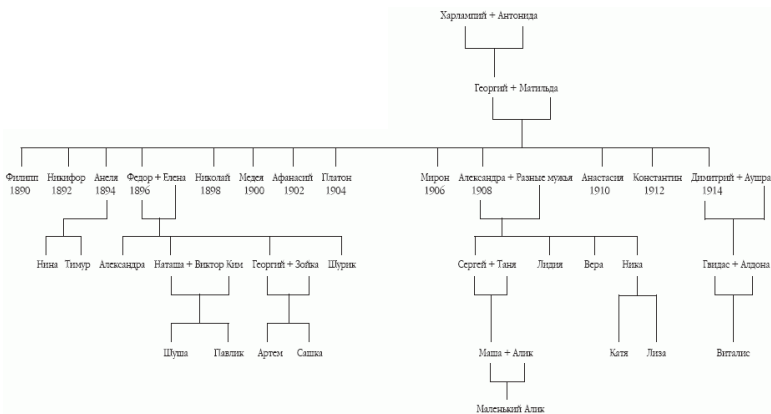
Харлампий + Антонида

Георгий + Матильда

Филипп 1890
Никифор 1892
Анеля 1894
Федор + Елена 1896
Николай 1898
Медея 1900
Афанасий 1902
Платон 1904
Мирон 1906
Александра + Разные мужья 1908
Анастасия 1910
Константин 1912
Димитрий + Аушра 1914

Нина
Тимур
Александра
Наташа + Виктор Ким
Георгий + Зойка
Шурик
Сергей + Таня
Лидия
Вера
Ника
Гвидас + Алдона

Шуша
Павлик
Артем
Сашка
Катя
Лиза
Виталис

Маша + Алик

Маленький Алик